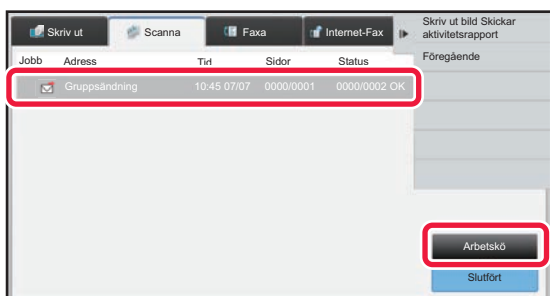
Skriv ut
Scanna
Faxa
Internet-Fax
Skriv ut bild Skickar aktivitetsrapport
Föregående

| Jobb | Adress | Tid | Sidor | Status |
|---|---|---|---|---|
| | Gruppsändning | 10:45 07/07 | 0000/0001 | 0000/0002 OK |

Arbetskö
Slutfört